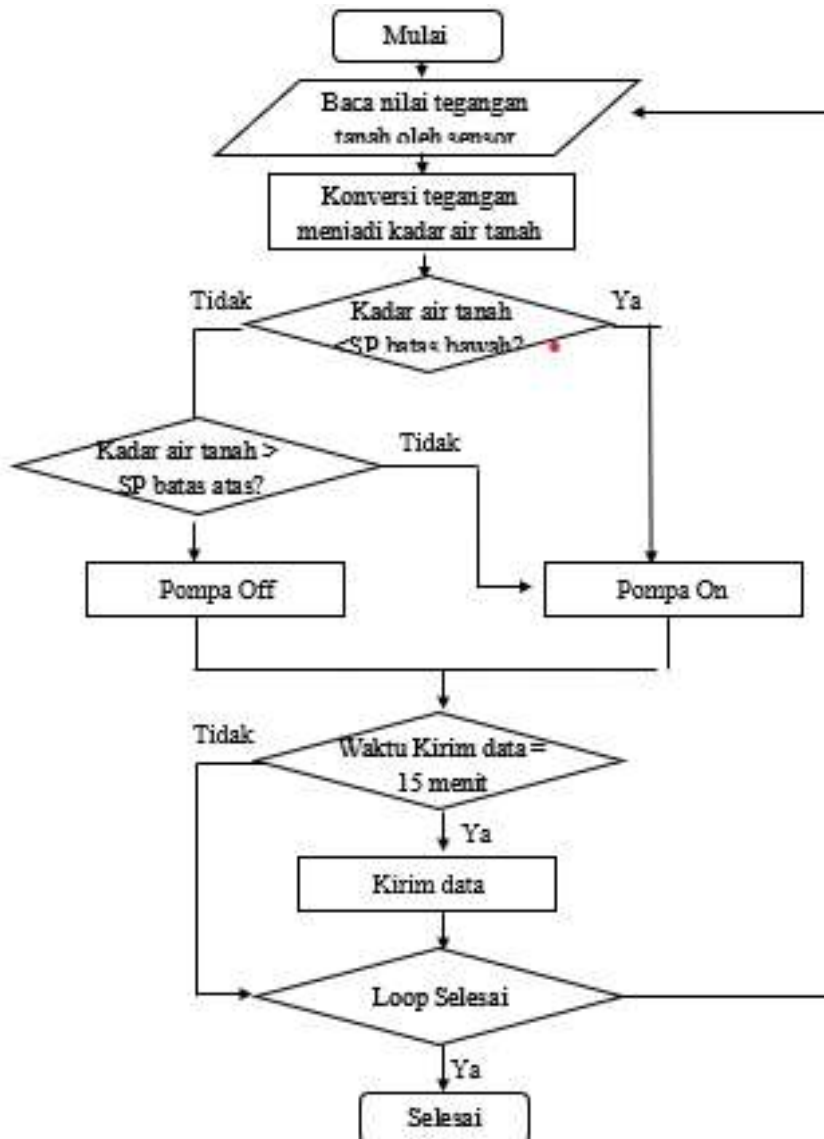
Mulai

Baca nilai tegangan tanah oleh sensor

Konversi tegangan menjadi kadar air tanah

Tidak

Kadar air tanah <SP batas bawah?

Ya

Kadar air tanah > SP batas atas?

Tidak

Pompa Off

Pompa On

Tidak

Waktu Kirim data = 15 menit

Ya

Kirim data

Loop Selesai

Ya

Selesai